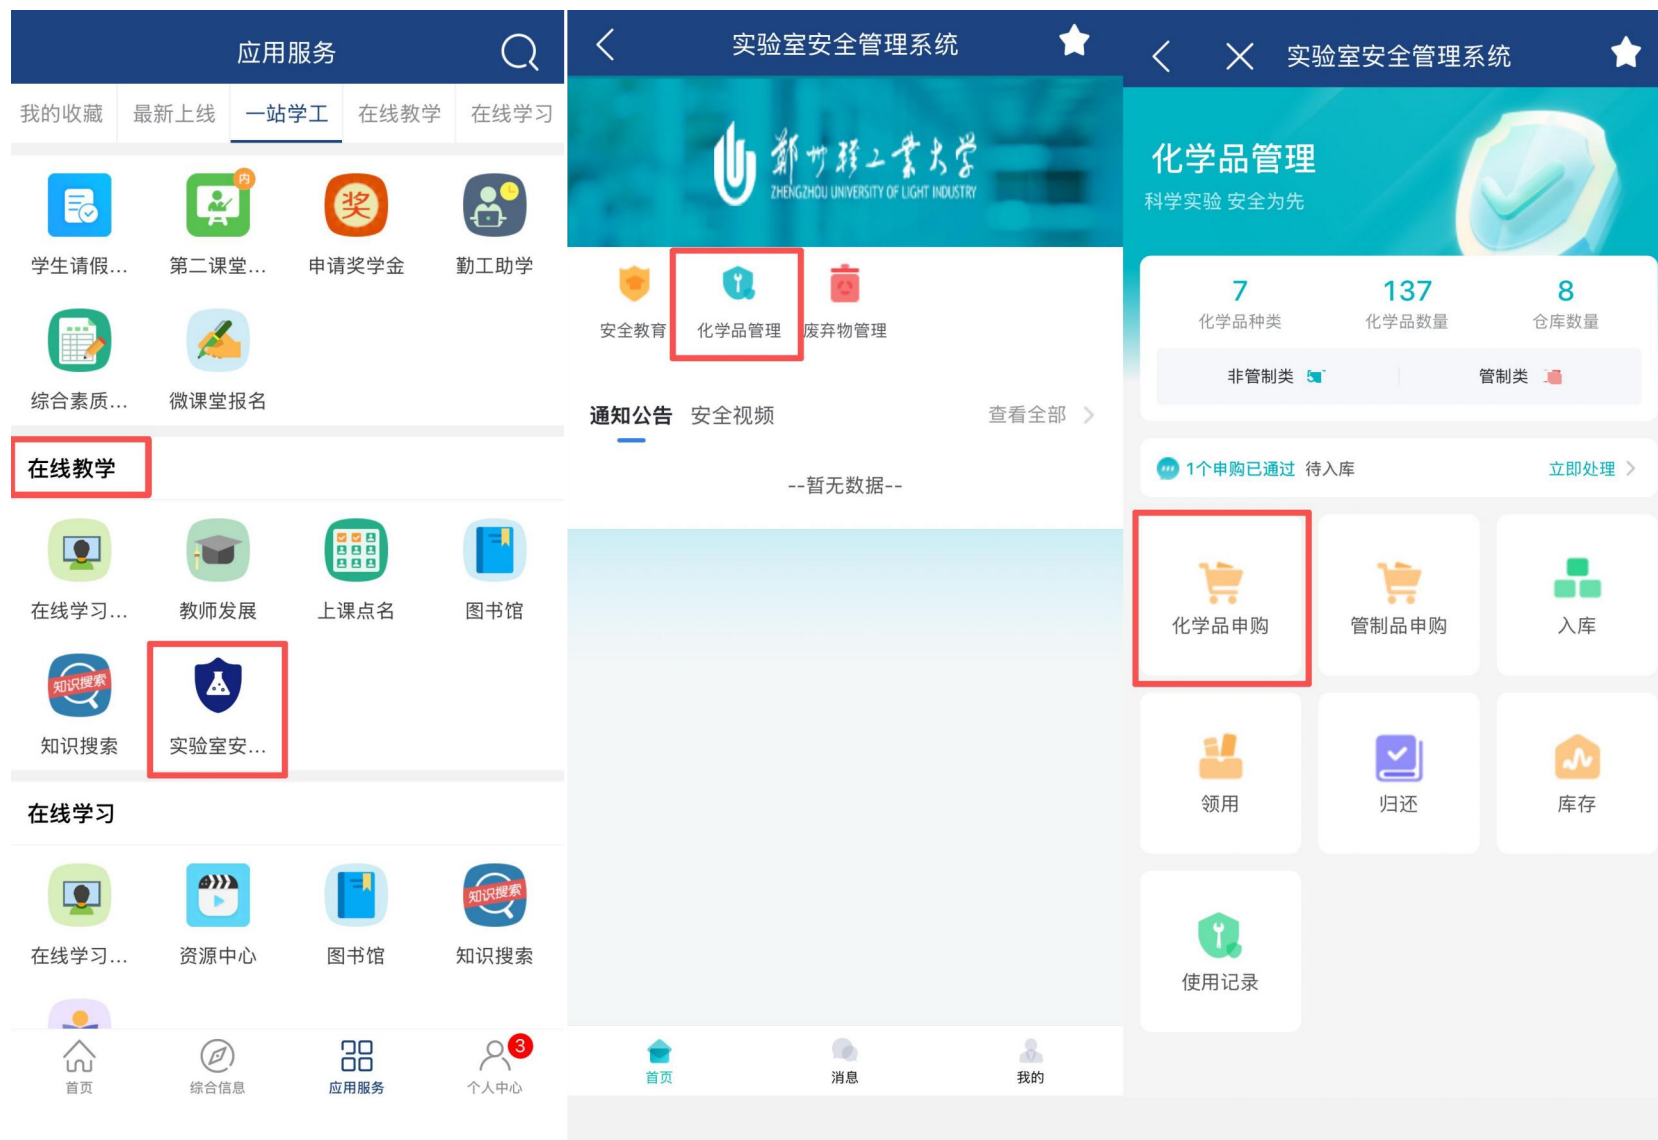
应用服务

我的收藏 最新上线 一站学工 在线教学 在线学习

内

学生请假… 第二课堂… 申请奖学金 勤工助学

综合素质… 微课堂报名

在线教学

在线学习… 教师发展 上课点名 图书馆

知识搜索

知识搜索 实验室安…

在线学习

在线学习… 资源中心 图书馆 知识搜索

知识搜索

首页 综合信息 应用服务 个人中心 3

实验室安全管理系统

郑州轻工业大学
ZHENGZHOU UNIVERSITY OF LIGHT INDUSTRY

安全教育 化学品管理 废弃物管理

通知公告 安全视频 查看全部

--暂无数据--

首页 消息 我的

实验室安全管理系统

化学品管理
科学实验 安全为先

| 7 | 137 | 8 |
|---|---|---|
| 化学品种类 | 化学品数量 | 仓库数量 |

非管制类 管制类

1个申购已通过 待入库 立即处理

化学品申购 管制品申购 入库

领用 归还 库存

使用记录